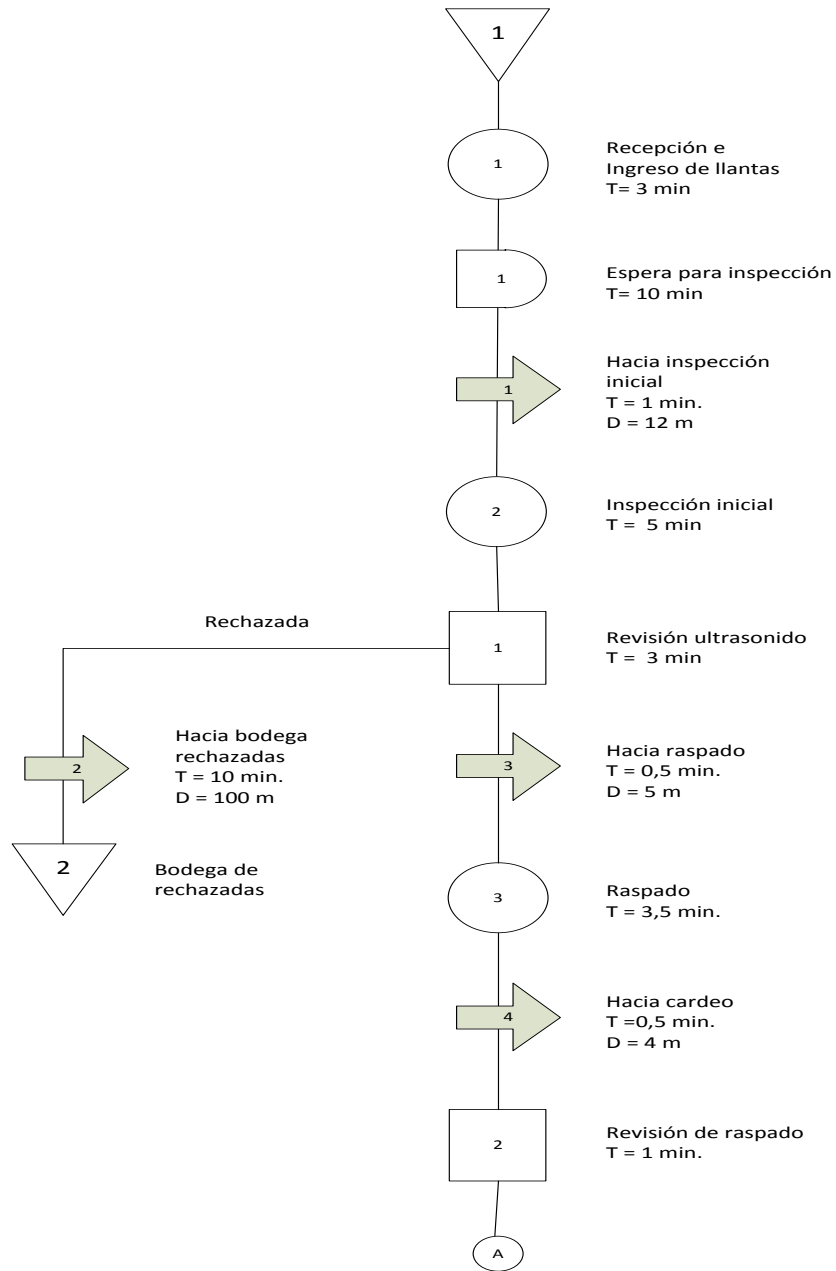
1

1

Recepción e Ingreso de llantas
T= 3 min

1

Espera para inspección
T= 10 min

1

Hacia inspección inicial
T = 1 min.
D = 12 m

2

Inspección inicial
T = 5 min

Rechazada

1

Revisión ultrasonido
T = 3 min

2

Hacia bodega rechazadas
T = 10 min.
D = 100 m

2

Bodega de rechazadas

3

Hacia raspado
T = 0,5 min.
D = 5 m

3

Raspado
T = 3,5 min.

4

Hacia cardeo
T =0,5 min.
D = 4 m

2

Revisión de raspado
T = 1 min.

A